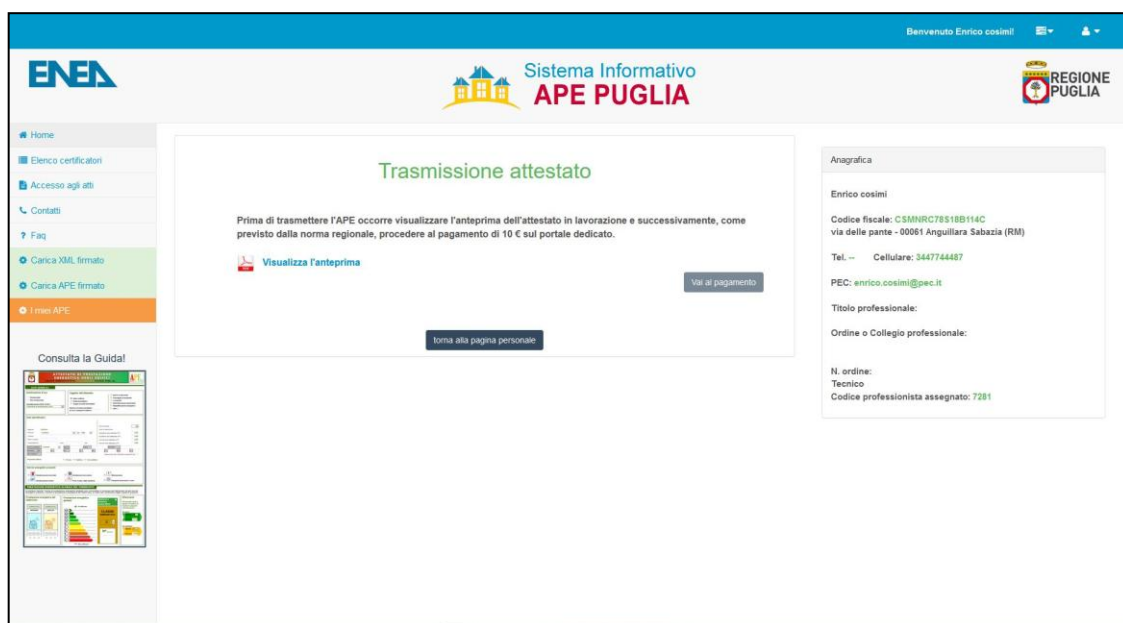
Benvenuto Enrico cosimi!

ENEA

Sistema Informativo
APE PUGLIA

REGIONE PUGLIA

Home
Elenco certificatori
Accesso agli atti
Contatti
Faq
Carica XML firmato
Carica APE firmato
I miei APE

Consulta la Guida!

Trasmissione attestato

Prima di trasmettere l'APE occorre visualizzare l'anteprima dell'attestato in lavorazione e successivamente, come previsto dalla norma regionale, procedere al pagamento di 10 € sul portale dedicato.

Visualizza l'anteprima

Vai al pagamento

torna alla pagina personale

Anagrafica

Enrico cosimi

Codice fiscale: CSMNRC78S18B114C
via delle pante - 00061 Anguillara Sabazia (RM)

Tel. -- Cellulare: 3447744487

PEC: enrico.cosimi@pec.it

Titolo professionale:

Ordine o Collegio professionale:

N. ordine:
Tecnico
Codice professionista assegnato: 7281